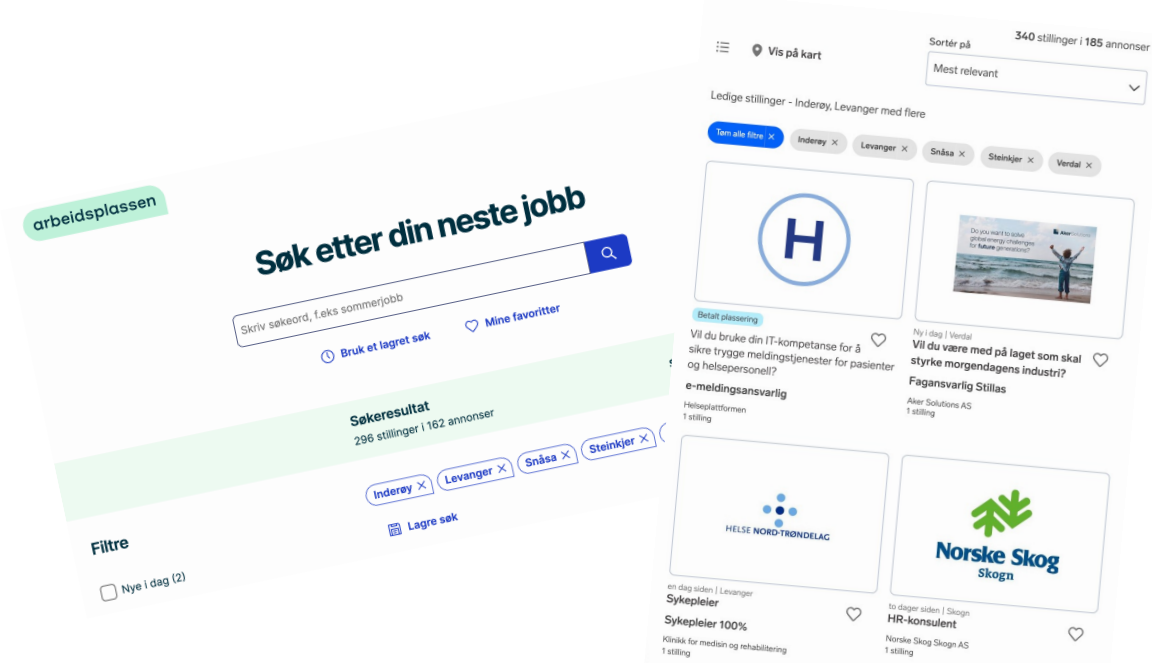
arbeidsplassen

Søk etter din neste jobb

Skriv søkeord, f.eks sommerjobb

Bruk et lagret søk

Mine favoritter

Søkeresultat
296 stillinger i 162 annonser

Inderøy × Levanger × Snåsa × Steinkjer ×

Lagre søk

Filtre

Nye i dag (2)

Vis på kart

Sortér på

340 stillinger i 185 annonser

Mest relevant

Ledige stillinger - Inderøy, Levanger med flere

Tøm alle filtre × Inderøy × Levanger × Snåsa × Steinkjer × Verdal ×

H

Betalt plassering

Vil du bruke din IT-kompetanse for å sikre trygge meldingstjenester for pasienter og helsepersonell?

e-meldingsansvarlig

Helseplattformen
1 stilling

Do you want to solve global energy challenges for future generations?

Aker Solutions

Ny i dag | Verdal

Vil du være med på laget som skal styrke morgendagens industri?

Fagansvarlig Stillas

Aker Solutions AS
1 stilling

HELSE NORD-TRØNDELAG

en dag siden | Levanger

Sykepleier

Sykepleier 100%

Klinikk for medisin og rehabilitering
1 stilling

Norske Skog
Skogn

to dager siden | Skogn

HR-konsulent

Norske Skog Skogn AS
1 stilling